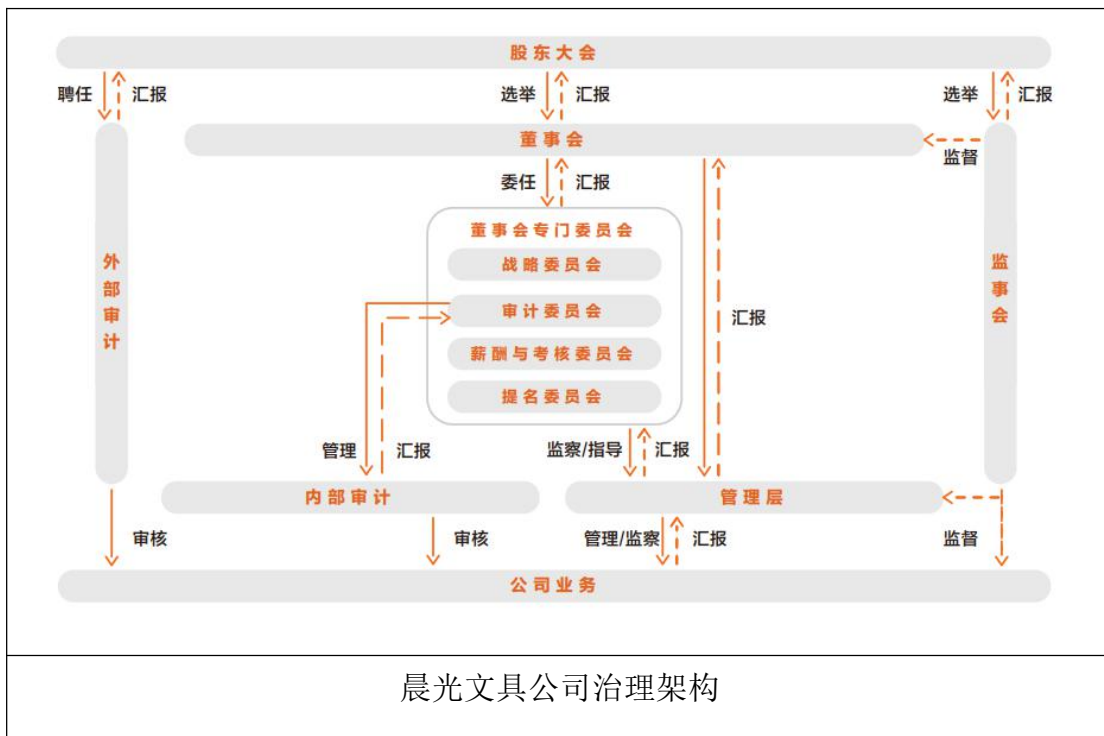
股东大会

聘任 汇报

选举 汇报

选举 汇报

董事会

监督

委任 汇报

外部审计

董事会专门委员会

战略委员会

审计委员会

薪酬与考核委员会

提名委员会

汇报

监事会

管理 汇报

监察/指导 汇报

内部审计

管理层

审核

审核

管理/监察 汇报

监督

公司业务

晨光文具公司治理架构